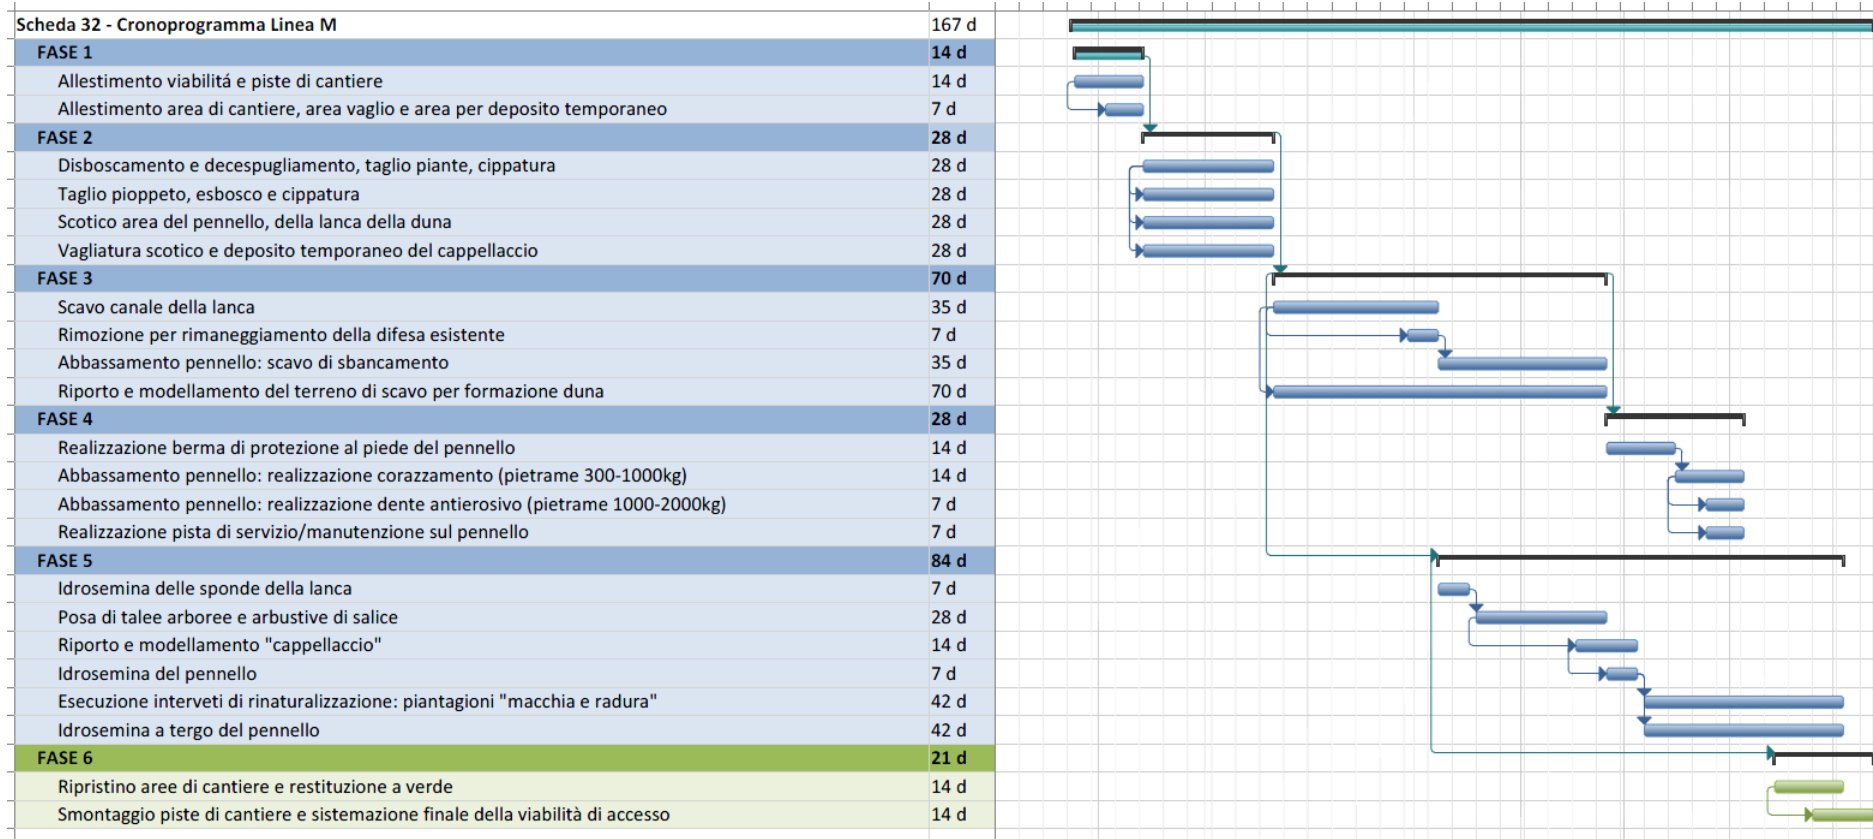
| Scheda 32 - Cronoprogramma Linea M | 167 d |
|---|---|
| FASE 1 | 14 d |
| Allestimento viabilitá e piste di cantiere | 14 d |
| Allestimento area di cantiere, area vaglio e area per deposito temporaneo | 7 d |
| FASE 2 | 28 d |
| Disboscamento e decespugliamento, taglio piante, cippatura | 28 d |
| Taglio pioppeto, esbosco e cippatura | 28 d |
| Scotico area del pennello, della lanca della duna | 28 d |
| Vagliatura scotico e deposito temporaneo del cappellaccio | 28 d |
| FASE 3 | 70 d |
| Scavo canale della lanca | 35 d |
| Rimozione per rimaneggiamento della difesa esistente | 7 d |
| Abbassamento pennello: scavo di sbancamento | 35 d |
| Riporto e modellamento del terreno di scavo per formazione duna | 70 d |
| FASE 4 | 28 d |
| Realizzazione berma di protezione al piede del pennello | 14 d |
| Abbassamento pennello: realizzazione corazzamento (pietrame 300-1000kg) | 14 d |
| Abbassamento pennello: realizzazione dente antierosivo (pietrame 1000-2000kg) | 7 d |
| Realizzazione pista di servizio/manutenzione sul pennello | 7 d |
| FASE 5 | 84 d |
| Idrosemina delle sponde della lanca | 7 d |
| Posa di talee arboree e arbustive di salice | 28 d |
| Riporto e modellamento "cappellaccio" | 14 d |
| Idrosemina del pennello | 7 d |
| Esecuzione interveti di rinaturalizzazione: piantagioni "macchia e radura" | 42 d |
| Idrosemina a tergo del pennello | 42 d |
| FASE 6 | 21 d |
| Ripristino aree di cantiere e restituzione a verde | 14 d |
| Smontaggio piste di cantiere e sistemazione finale della viabilità di accesso | 14 d |